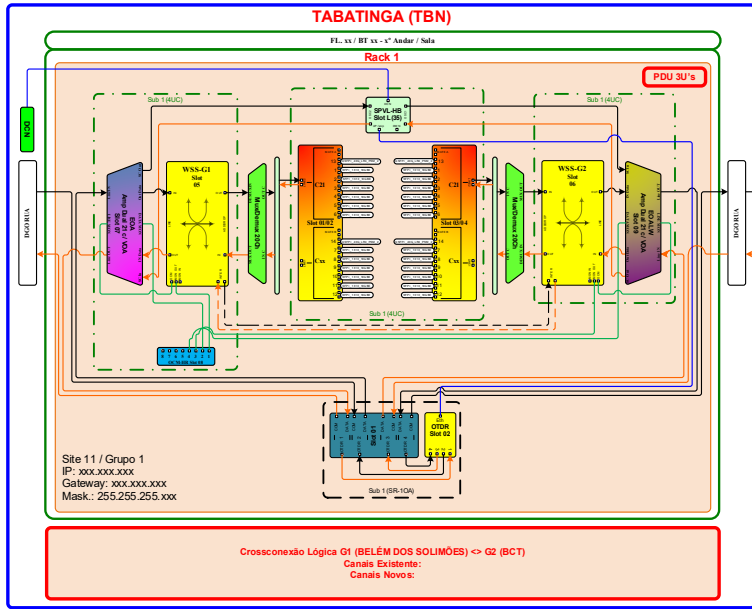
TABATINGA (TBN)

FL. xx / BT xx - x° Andar / Sala

Rack 1

PDU 3U's

DCN

IGORUA

IGORUA

Sub 1 (4UC)

Sub 1 (4UC)

SPVL-HB
Slot L (35)

EOA
Amp Rx w/ VOA
Slot 07

WSS-G1
Slot
05

MuxDemux 20Ch

C21

Cxx

Slot 01/02

C21

Cxx

Slot 03/04

MuxDemux 20Ch

WSS-G2
Slot
06

EOA/W
Amp Rx w/ VOA
Slot 09

Sub 1 (4UC)

OTDR
Slot 02

Sub 1 (SR-1OA)

Site 11 / Grupo 1
IP: xxx.xxx.xxx
Gateway: xxx.xxx.xxx
Mask.: 255.255.255.xxx

Crossconexão Lógica G1 (BELÉM DOS SOLIMÕES) <> G2 (BCT)
Canais Existente:
Canais Novos: